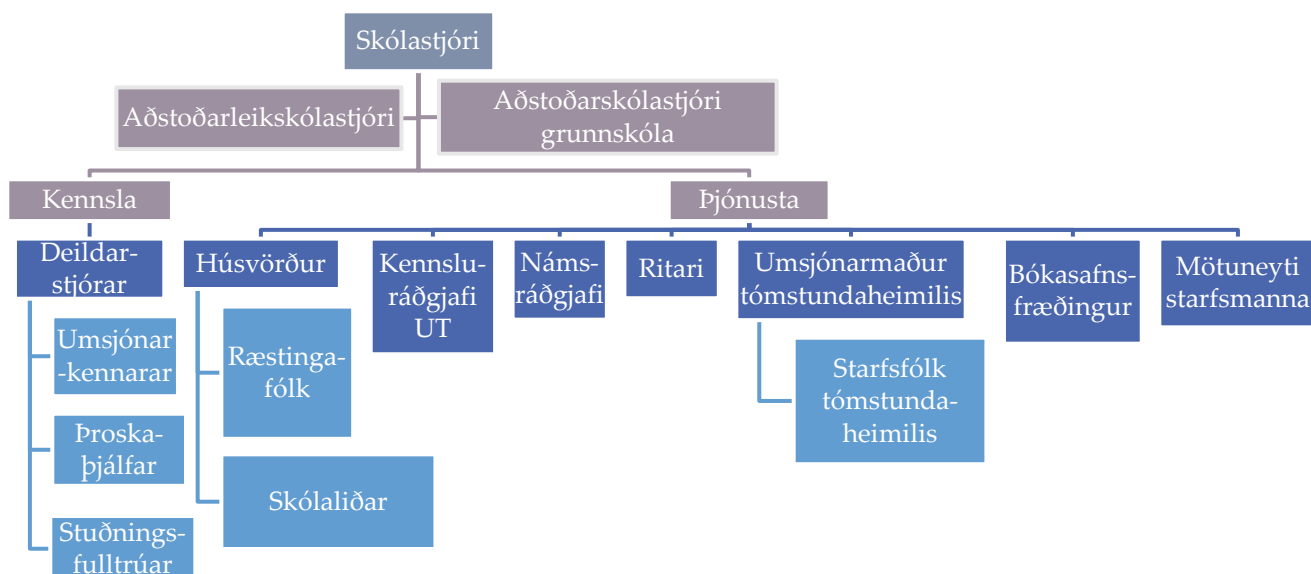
Skólastjóri

Aðstoðarleikskólastjóri

Aðstoðarskólastjóri grunnskóla

Kennsla

Þjónusta

Deildarstjórar

Umsjónar-kennarar

Þroskaþjálfar

Stuðningsfulltrúar

Húsvörður

Ræstingafólk

Skólaliðar

Kennsluráðgjafi UT

Námsráðgjafi

Ritari

Umsjónarmaður tómstundaheimilis

Starfsfólk tómstundaheimilis

Bókasafnsfræðingur

Mötuneyti starfsmanna